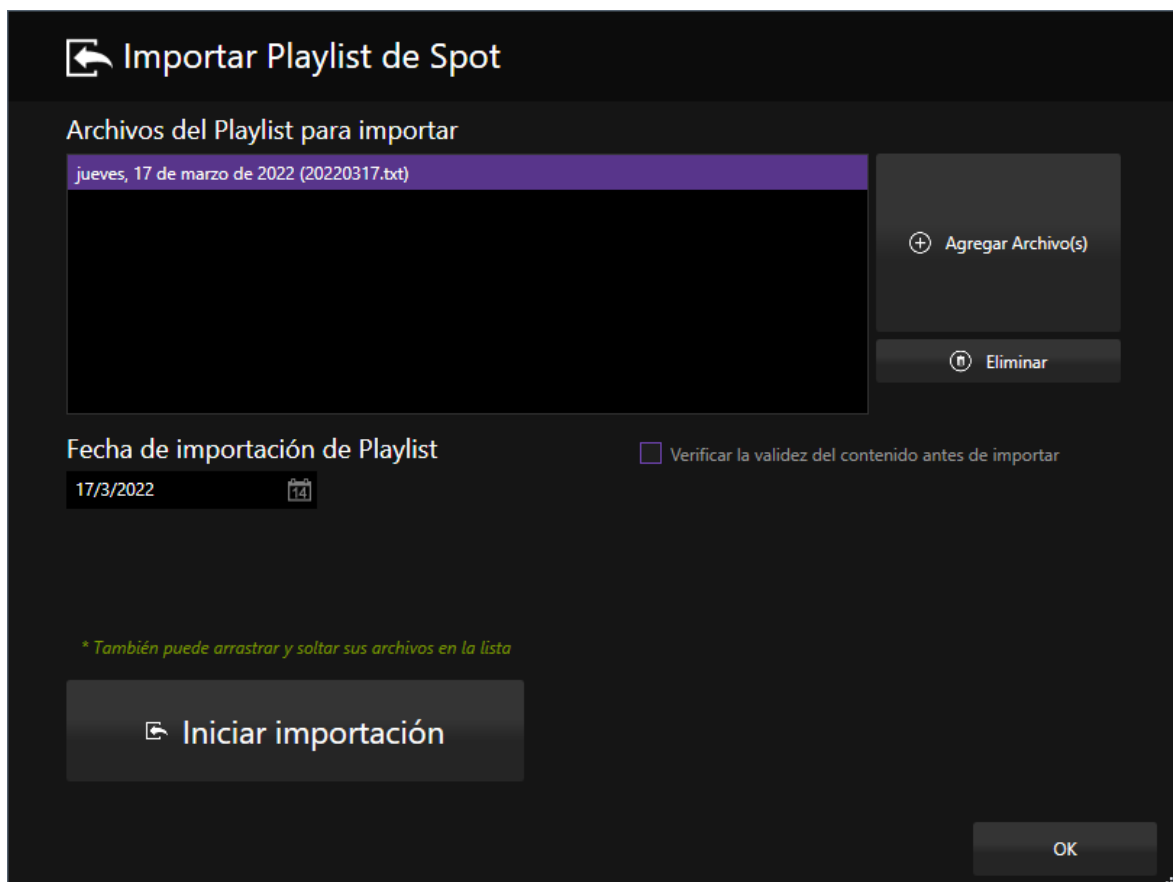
Importar Playlist de Spot

Archivos del Playlist para importar

jueves, 17 de marzo de 2022 (20220317.txt)

Agregar Archivo(s)

Eliminar

Fecha de importación de Playlist

17/3/2022

14

Verificar la validez del contenido antes de importar

* También puede arrastrar y soltar sus archivos en la lista

Iniciar importación

OK